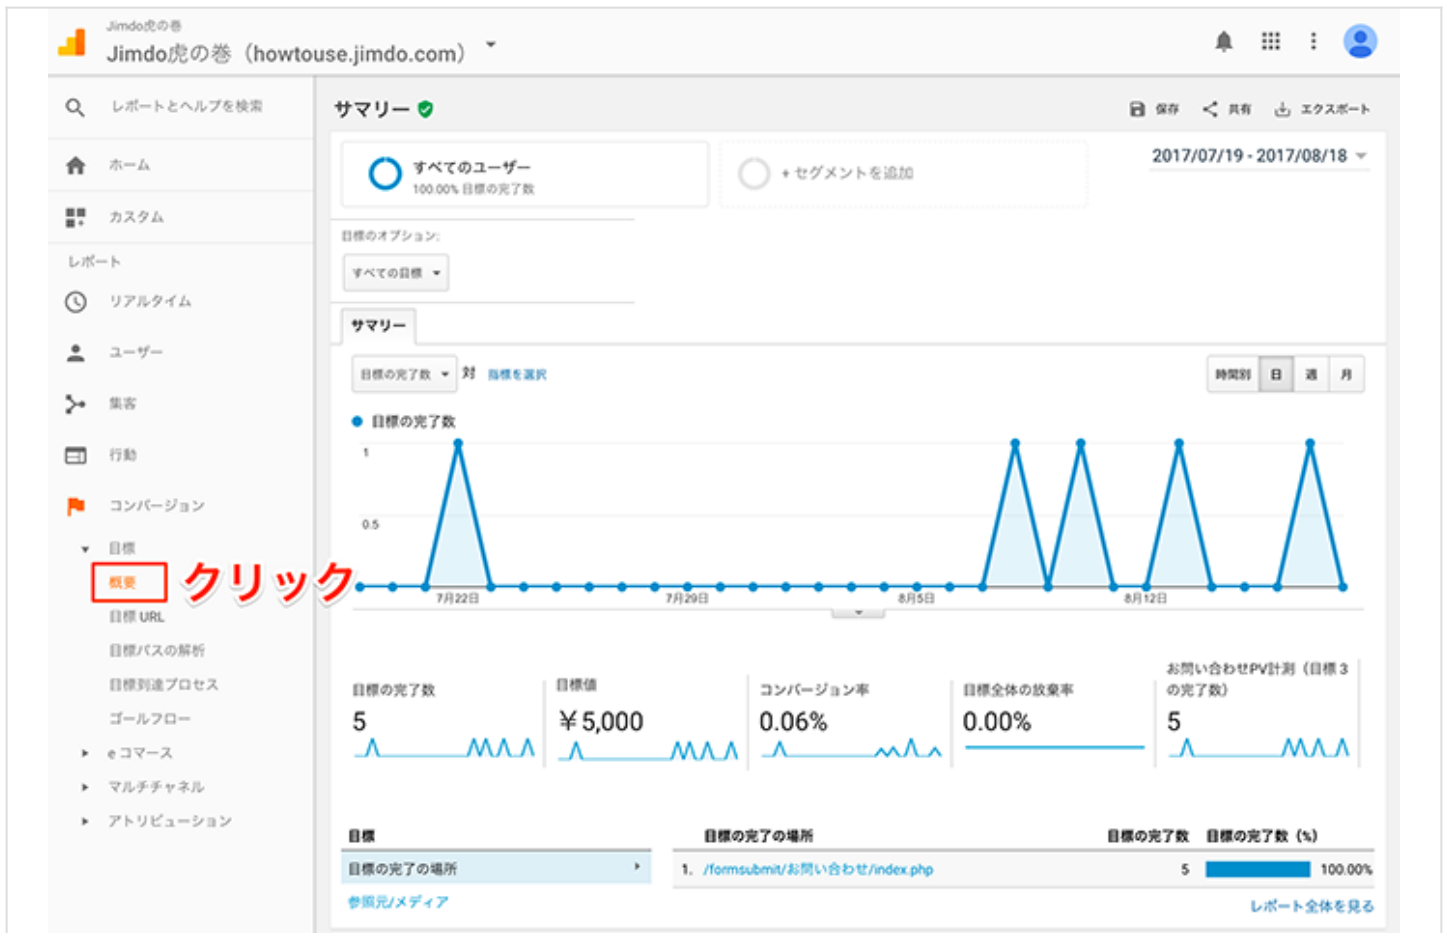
Jimdo虎の巻
Jimdo虎の巻（howtouse.jimdo.com）

レポートとヘルプを検索
ホーム
カスタム
レポート
リアルタイム
ユーザー
集客
行動
コンバージョン
目標
概要
クリック
目標 URL
目標パスの解析
目標到達プロセス
ゴールフロー
e コマース
マルチチャネル
アトリビューション

サマリー
保存 共有 エクスポート
すべてのユーザー
100.00% 目標の完了数
+ セグメントを追加
2017/07/19 - 2017/08/18
目標のオプション:
すべての目標
サマリー
目標の完了数 対 指標を選択
時間別 日 週 月
目標の完了数
1
0.5
7月22日 7月29日 8月5日 8月12日

目標の完了数
5
目標値
￥5,000
コンバージョン率
0.06%
目標全体の放棄率
0.00%
お問い合わせPV計測（目標 3 の完了数）
5

目標
目標の完了の場所
参照元/メディア
目標の完了の場所
目標の完了数
目標の完了数（%）
1. /formsubmit/お問い合わせ/index.php 5 100.00%
レポート全体を見る